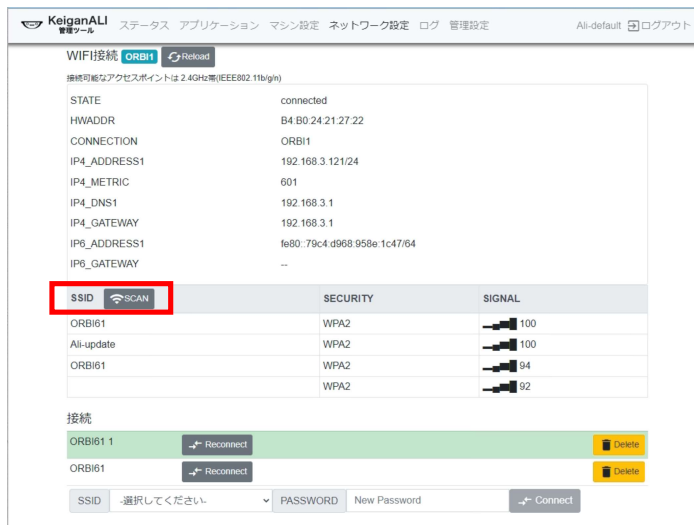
KeiganALI 管理ツール ステータス アプリケーション マシン設定 ネットワーク設定 ログ 管理設定 Ali-default ログアウト

WIFI接続 ORBI1 Reload

接続可能なアクセスポイントは 2.4GHz帯(IEEE802.11b/g/n)

| | |
|---|---|
| STATE | connected |
| HWADDR | B4:B0:24:21:27:22 |
| CONNECTION | ORBI1 |
| IP4_ADDRESS1 | 192.168.3.121/24 |
| IP4_METRIC | 601 |
| IP4_DNS1 | 192.168.3.1 |
| IP4_GATEWAY | 192.168.3.1 |
| IP6_ADDRESS1 | fe80::79c4:d968:958e:1c47/64 |
| IP6_GATEWAY | -- |

| SSID SCAN | SECURITY | SIGNAL |
|---|---|---|
| ORBI61 | WPA2 | 100 |
| Ali-update | WPA2 | 100 |
| ORBI61 | WPA2 | 94 |
| | WPA2 | 92 |

接続

ORBI61 1 Reconnect Delete

ORBI61 Reconnect Delete

SSID -選択してください- PASSWORD New Password Connect